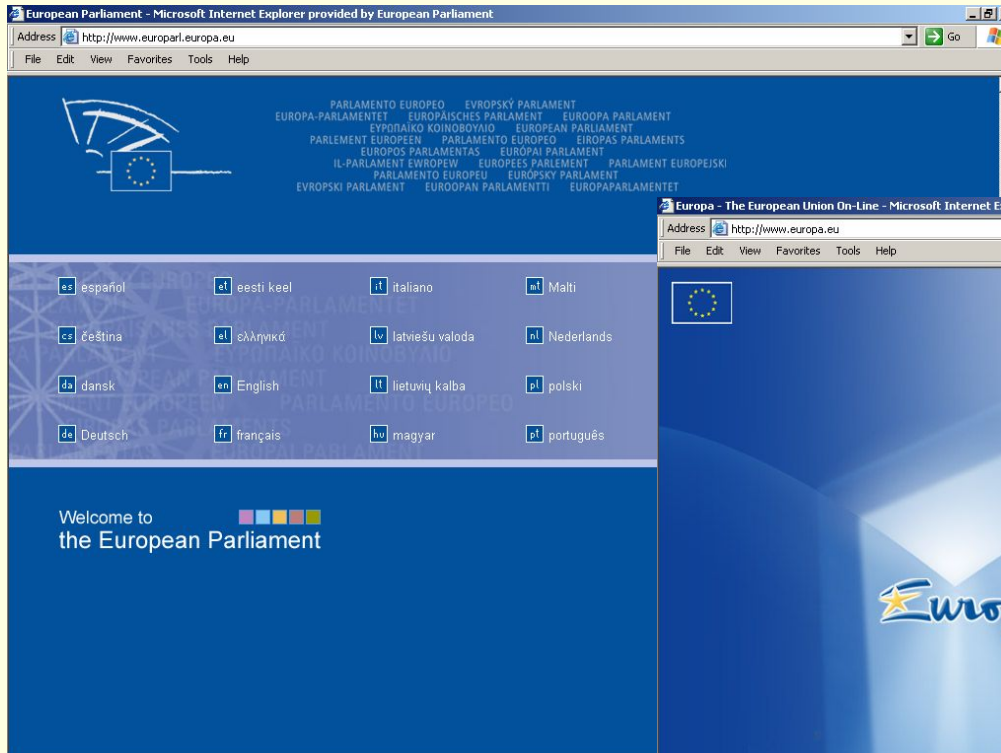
European Parliament - Microsoft Internet Explorer provided by European Parliament

Address http://www.europarl.europa.eu

Go

File Edit View Favorites Tools Help

PARLAMENTO EUROPEO EVROPSKÝ PARLAMENT
EUROPA-PARLAMENTET EUROPÄISCHES PARLAMENT EUROOPA PARLAMENT
ΕΥΡΩΠΑΪΚΟ ΚΟΙΝΟΒΟΥΛΙΟ EUROPEAN PARLIAMENT
PARLEMENT EUROPÉEN PARLAMENTO EUROPEO EIROPAS PARLAMENTS
EUROPOS PARLAMENTAS EURÓPAI PARLAMENT
IL-PARLAMENT EWROPEW EUROPEES PARLEMENT PARLAMENT EUROPEJSKI
PARLAMENTO EUROPEU EURÓPSKY PARLAMENT
EVROPSKI PARLAMENT EUROOPAN PARLAMENTTI EUROPAPARLAMENTET

Europa - The European Union On-Line - Microsoft Internet E

Address http://www.europa.eu

File Edit View Favorites Tools Help

es español
et eesti keel
it italiano
mt Malti
cs čeština
el ελληνικά
lv latviešu valoda
nl Nederlands
da dansk
en English
lt lietuvių kalba
pl polski
de Deutsch
fr français
hu magyar
pt português

Welcome to
the European Parliament

Euro